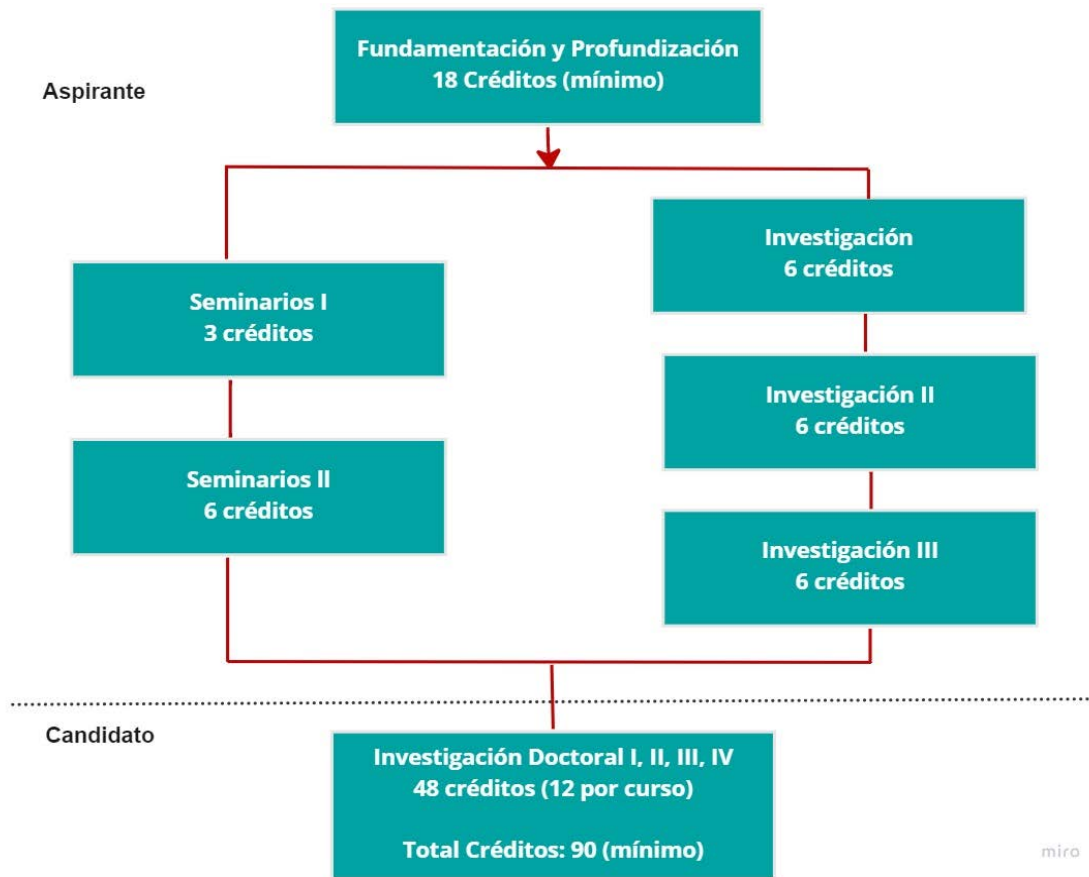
Aspirante

Fundamentación y Profundización
18 Créditos (mínimo)

Seminarios I
3 créditos

Seminarios II
6 créditos

Investigación
6 créditos

Investigación II
6 créditos

Investigación III
6 créditos

Candidato

Investigación Doctoral I, II, III, IV
48 créditos (12 por curso)

Total Créditos: 90 (mínimo)

miro